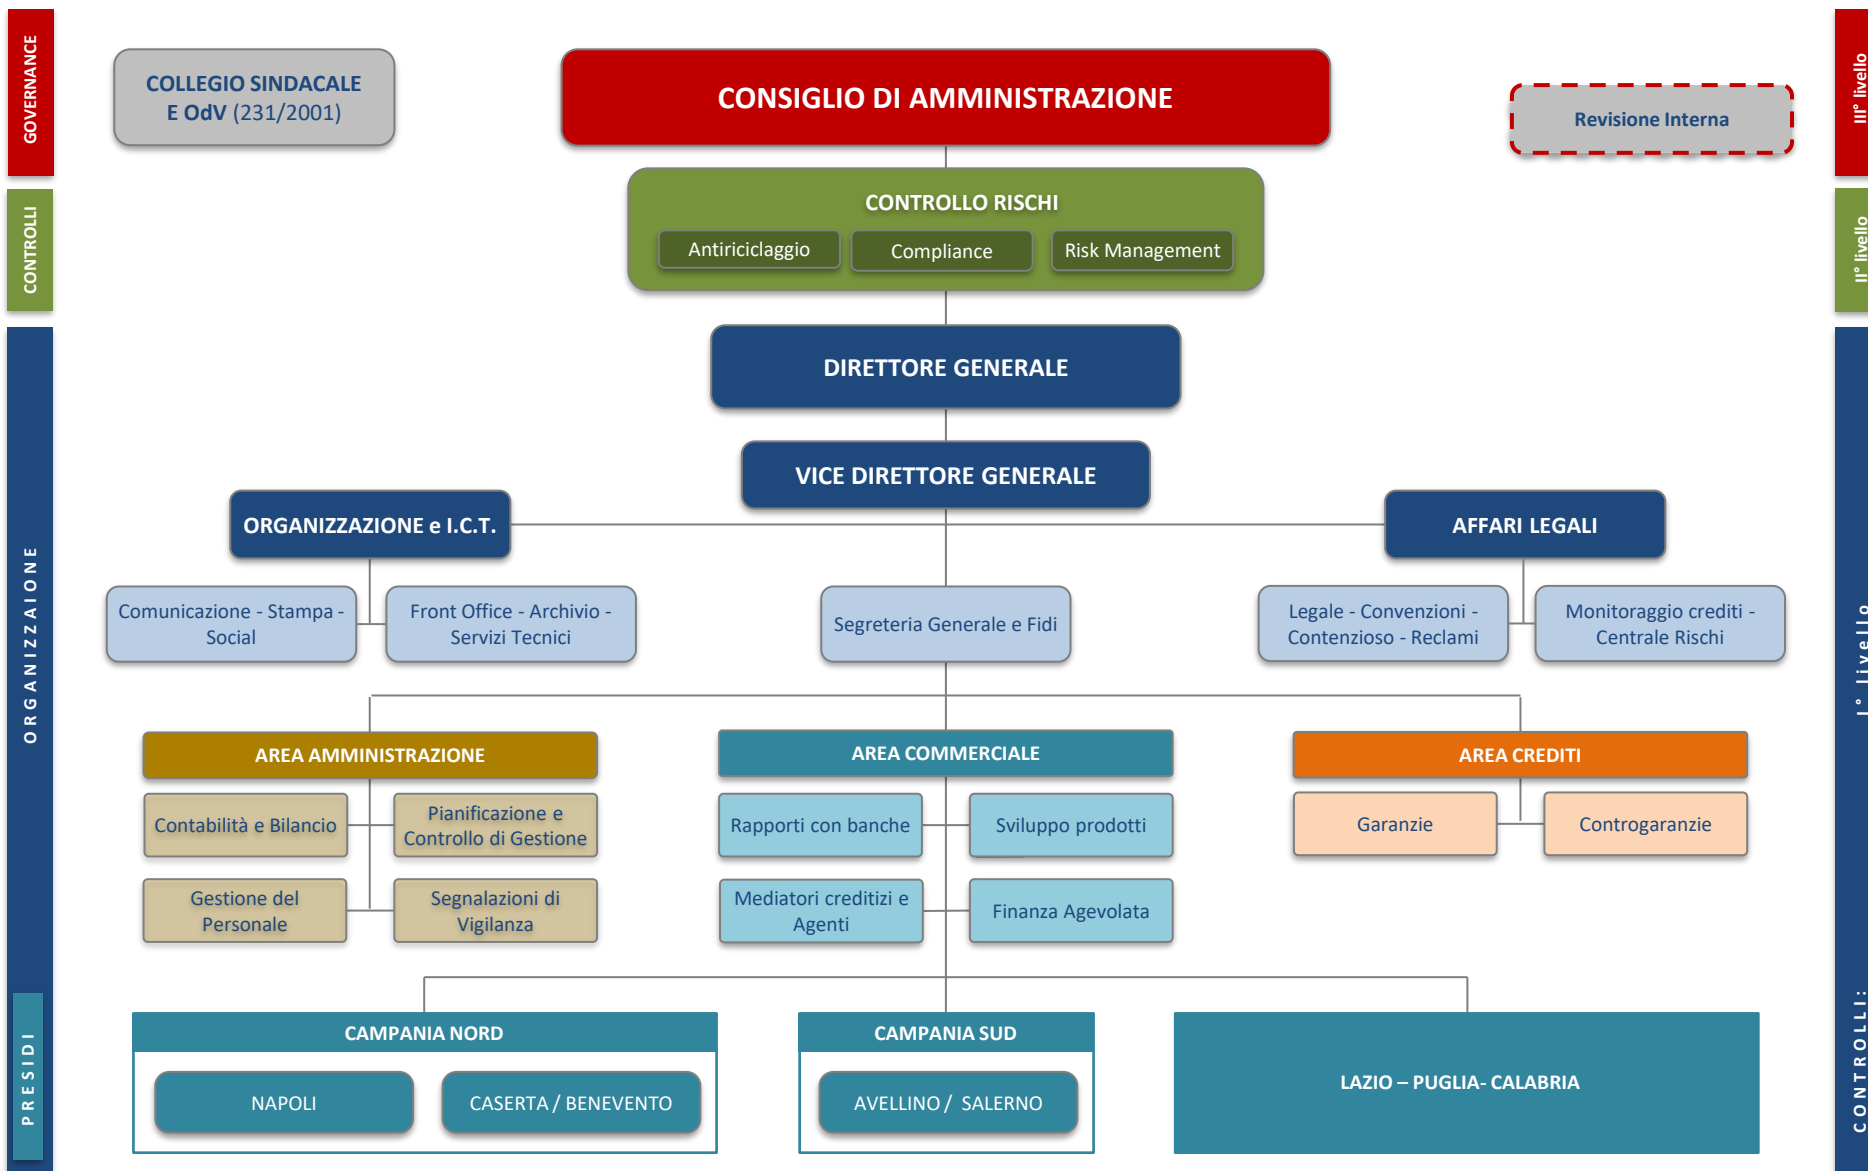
GOVERNANCE

CONTROLLI

ORGANIZZAIONE

PRESIDI

COLLEGIO SINDACALE E OdV (231/2001)

CONSIGLIO DI AMMINISTRAZIONE

Revisione Interna

III° livello

II° livello

CONTROLLO RISCHI

Antiriciclaggio

Compliance

Risk Management

DIRETTORE GENERALE

VICE DIRETTORE GENERALE

ORGANIZZAZIONE e I.C.T.

AFFARI LEGALI

Comunicazione - Stampa - Social

Front Office - Archivio - Servizi Tecnici

Segreteria Generale e Fidi

Legale - Convenzioni - Contenzioso - Reclami

Monitoraggio crediti - Centrale Rischi

AREA AMMINISTRAZIONE

Contabilità e Bilancio

Pianificazione e Controllo di Gestione

Gestione del Personale

Segnalazioni di Vigilanza

AREA COMMERCIALE

Rapporti con banche

Sviluppo prodotti

Mediatori creditizi e Agenti

Finanza Agevolata

AREA CREDITI

Garanzie

Controgaranzie

CAMPANIA NORD

NAPOLI

CASERTA / BENEVENTO

CAMPANIA SUD

AVELLINO / SALERNO

LAZIO – PUGLIA- CALABRIA

CONTROLLI: I° livello